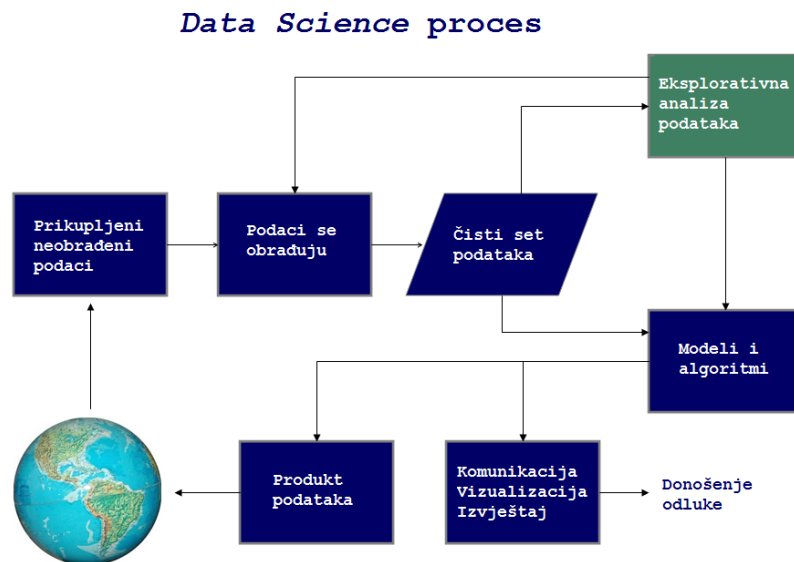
Data Science proces

Eksplorativna analiza podataka

Prikupljeni neobrađeni podaci

Podaci se obrađuju

Čisti set podataka

Modeli i algoritmi

Produkt podataka

Komunikacija Vizualizacija Izvještaj

Donošenje odluke